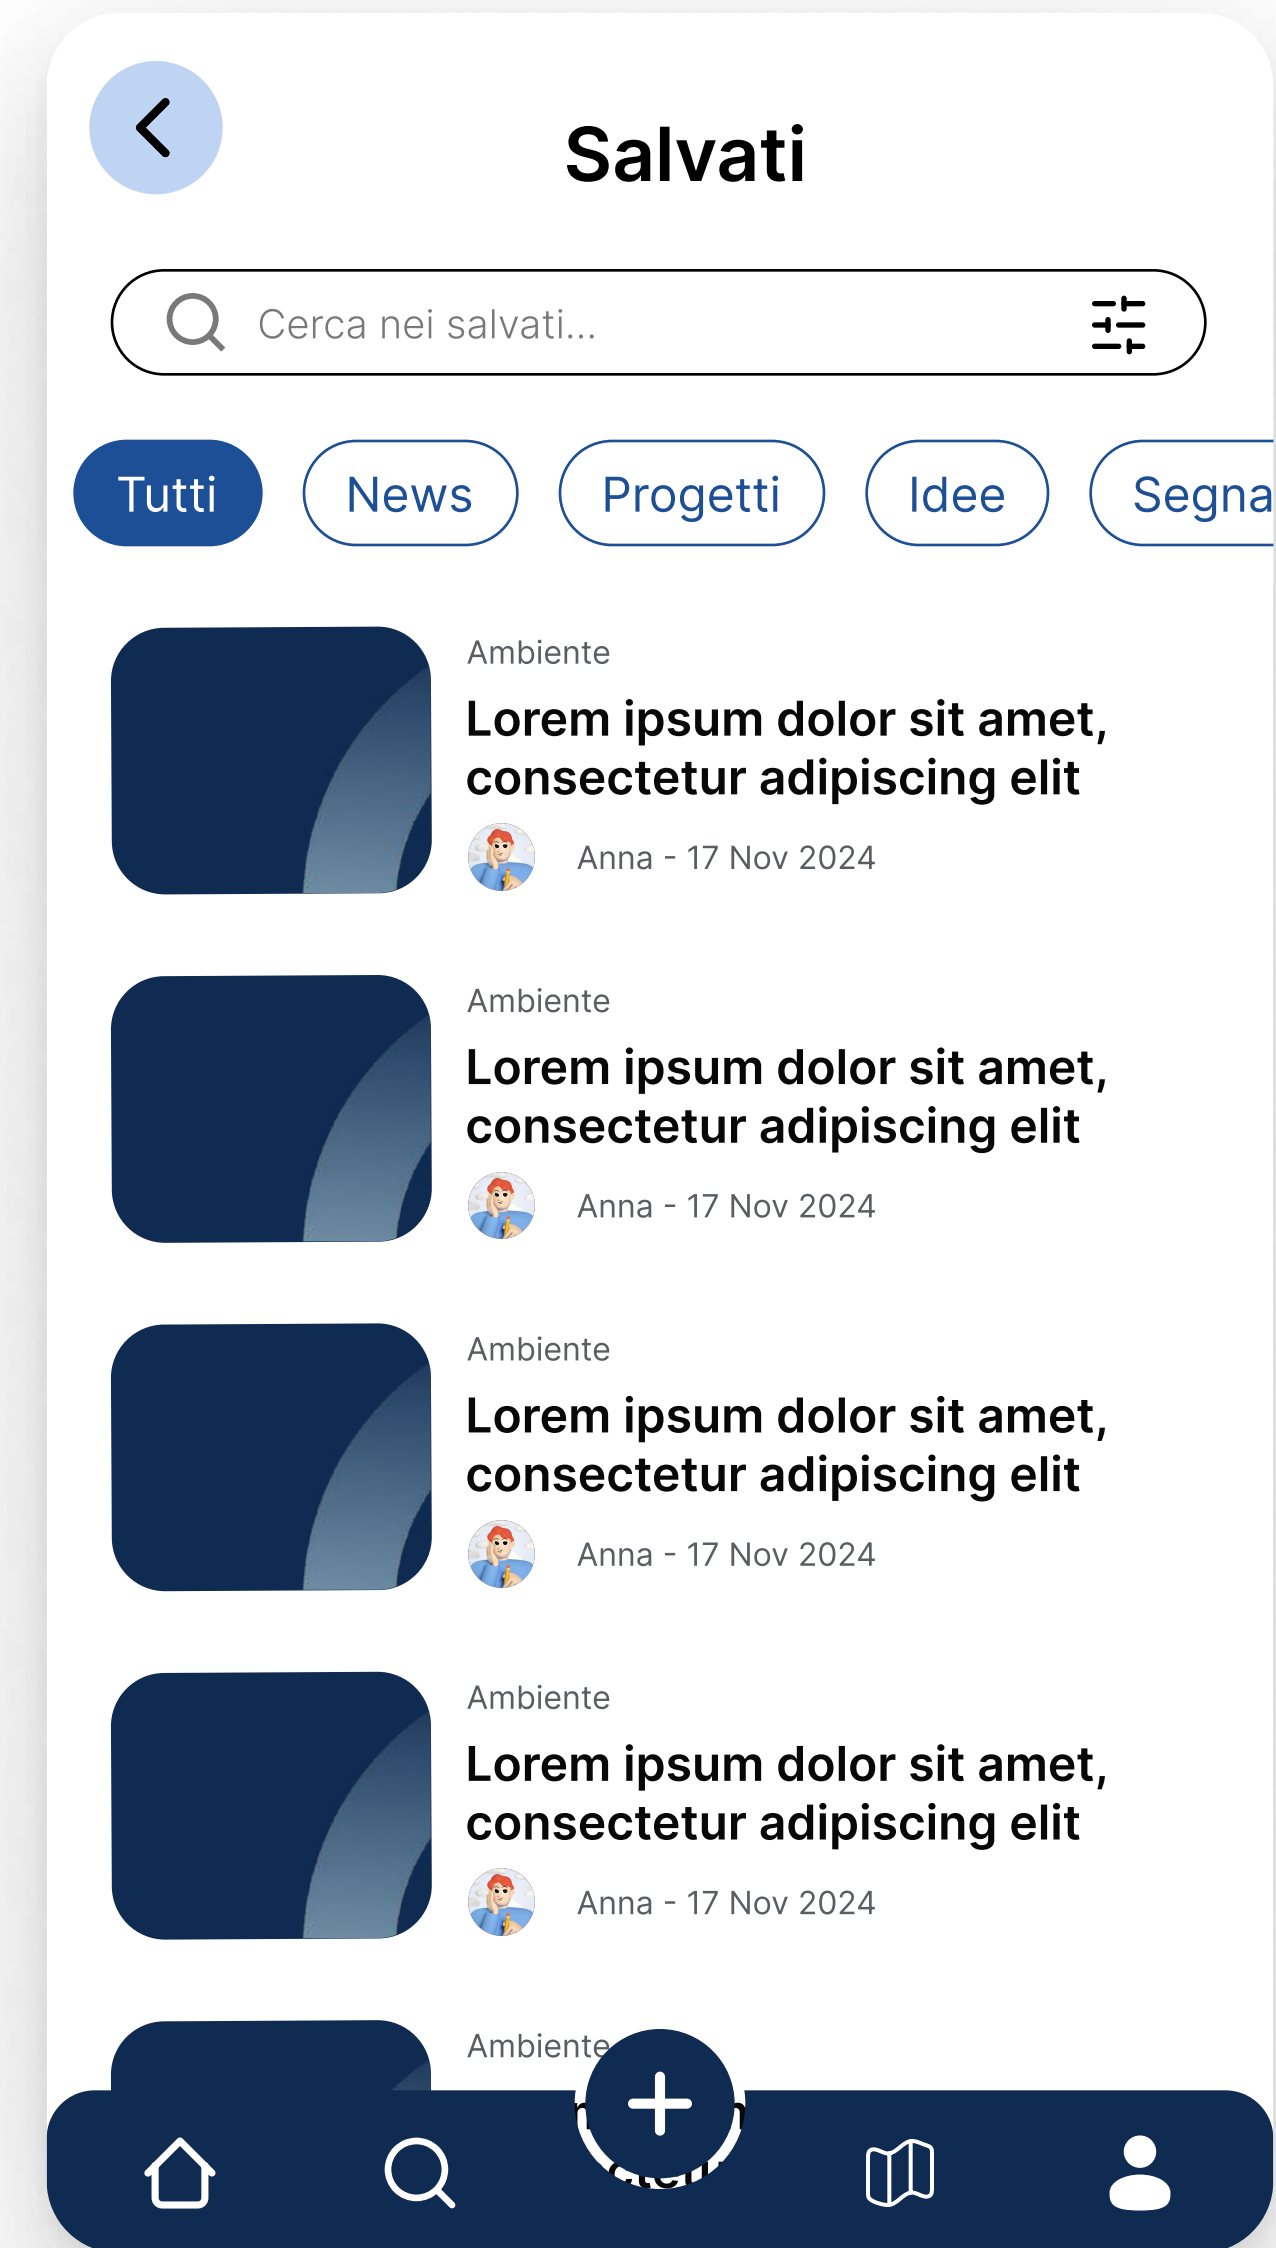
Salvati

Cerca nei salvati...

Tutti
News
Progetti
Idee
Segna

Ambiente
Lorem ipsum dolor sit amet, consectetur adipiscing elit
Anna - 17 Nov 2024

Ambiente
Lorem ipsum dolor sit amet, consectetur adipiscing elit
Anna - 17 Nov 2024

Ambiente
Lorem ipsum dolor sit amet, consectetur adipiscing elit
Anna - 17 Nov 2024

Ambiente
Lorem ipsum dolor sit amet, consectetur adipiscing elit
Anna - 17 Nov 2024

Ambiente